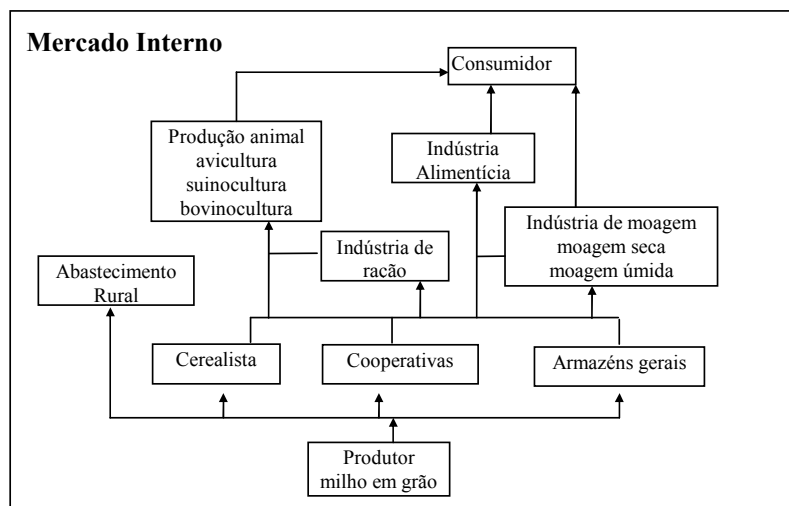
Mercado Interno

Consumidor

Produção animal
avicultura
suinocultura
bovinocultura

Indústria
Alimentícia

Indústria de
ração

Indústria de moagem
moagem seca
moagem úmida

Abastecimento
Rural

Cerealista

Cooperativas

Armazéns gerais

Produtor
milho em grão